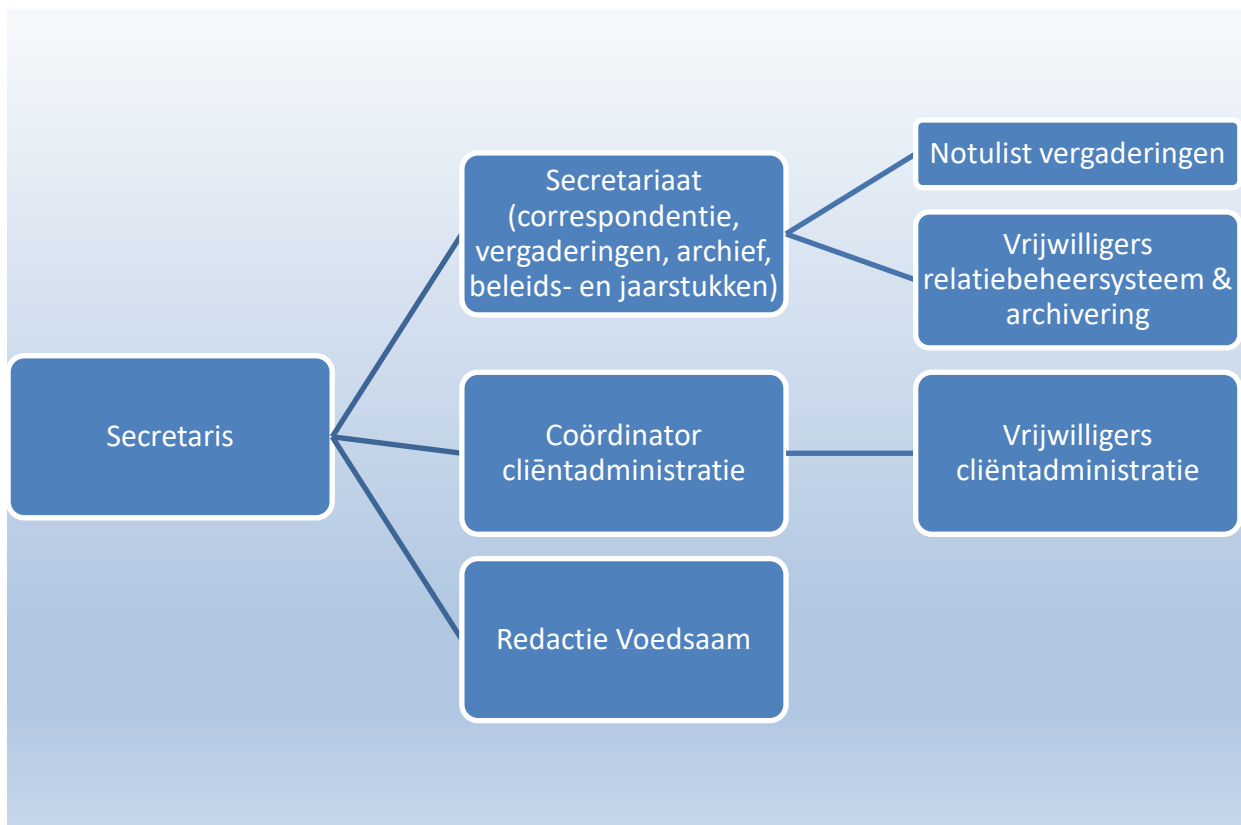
Secretaris

Secretariaat (correspondentie, vergaderingen, archief, beleids- en jaarstukken)

Notulist vergaderingen

Vrijwilligers relatiebeheersysteem & archivering

Coördinator cliëntadministratie

Vrijwilligers cliëntadministratie

Redactie Voedsaam